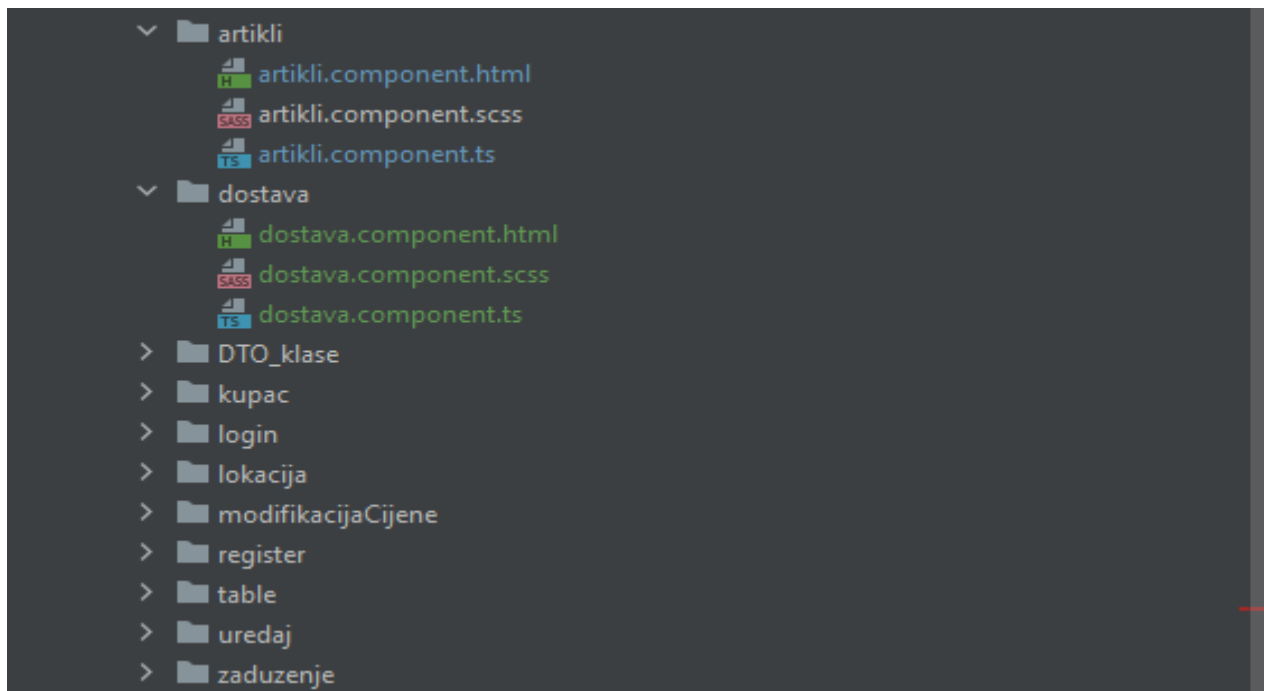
artikli
artikli.component.html
artikli.component.scss
artikli.component.ts
dostava
dostava.component.html
dostava.component.scss
dostava.component.ts
DTO_klase
kupac
login
lokacija
modifikacijaCijene
register
table
uredaj
zaduzenje